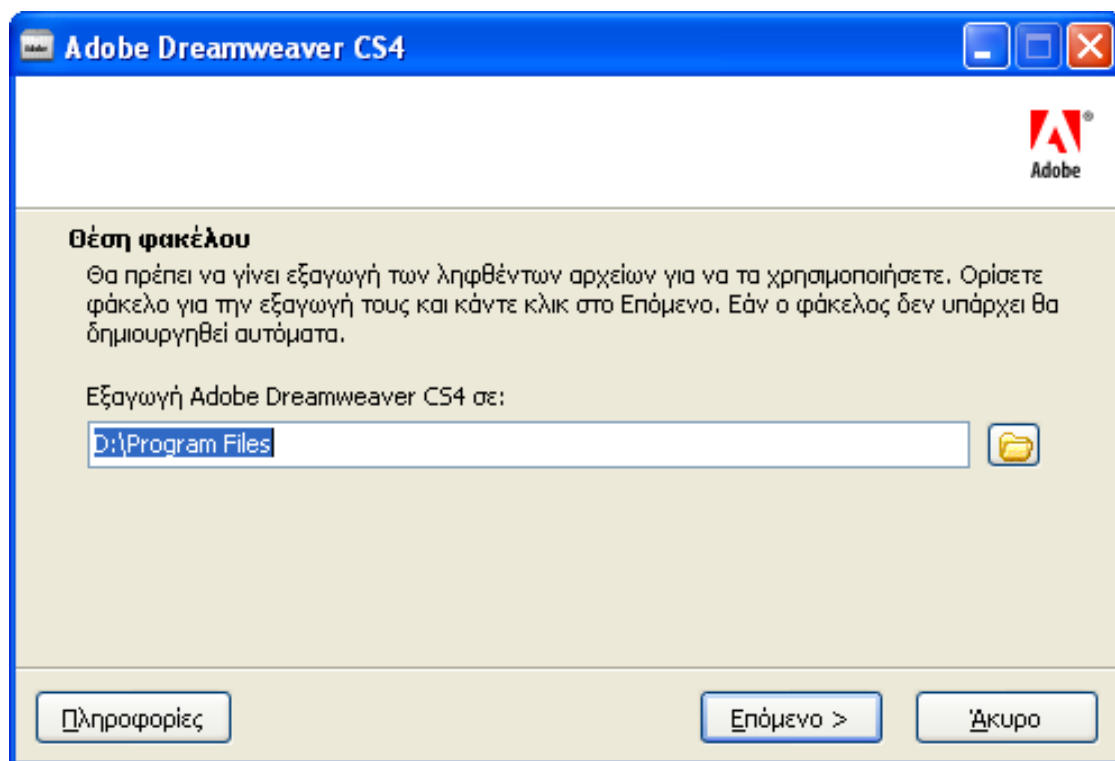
Adobe Dreamweaver CS4

Adobe

Θέση φακέλου

Θα πρέπει να γίνει εξαγωγή των ληφθέντων αρχείων για να τα χρησιμοποιήσετε. Ορίσετε φάκελο για την εξαγωγή τους και κάντε κλικ στο Επόμενο. Εάν ο φάκελος δεν υπάρχει θα δημιουργηθεί αυτόματα.

Εξαγωγή Adobe Dreamweaver CS4 σε:

D:\Program Files

Πληροφορίες

Επόμενο >

Άκυρο